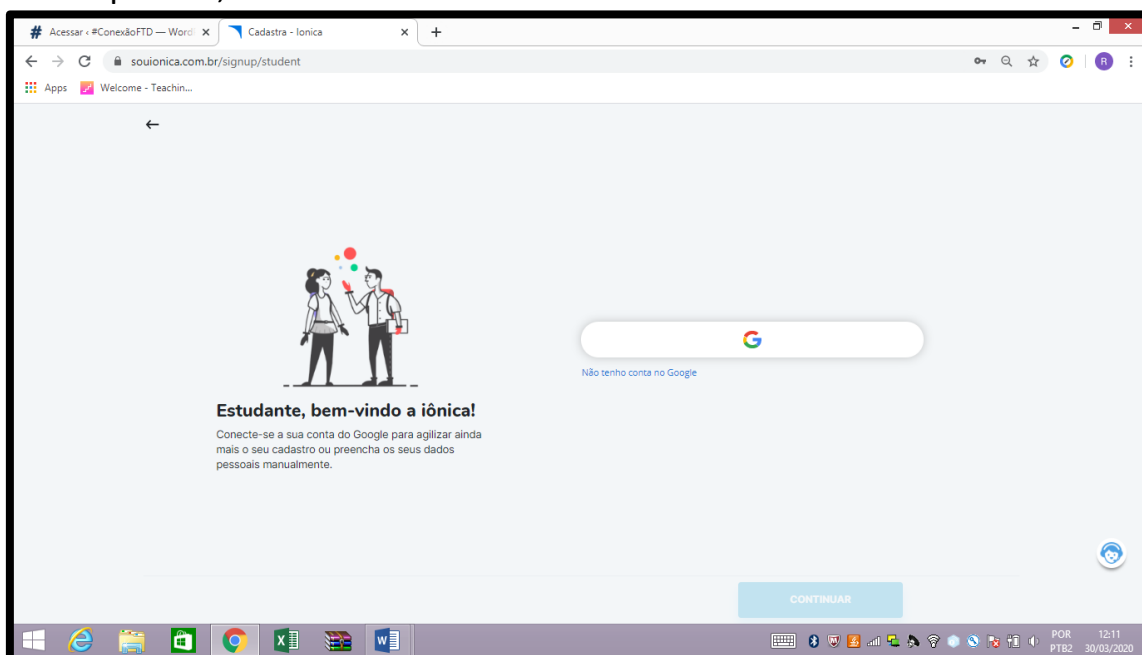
Acessar ‹ #ConexãoFTD — Word ×
Cadastra - Ionica ×
+

souionica.com.br/signup/student

Apps
Welcome - Teachin...

←

Estudante, bem-vindo a iônica!

Conecte-se a sua conta do Google para agilizar ainda mais o seu cadastro ou preencha os seus dados pessoais manualmente.

G

Não tenho conta no Google

CONTINUAR

POR
PTB2
12:11
30/03/2020